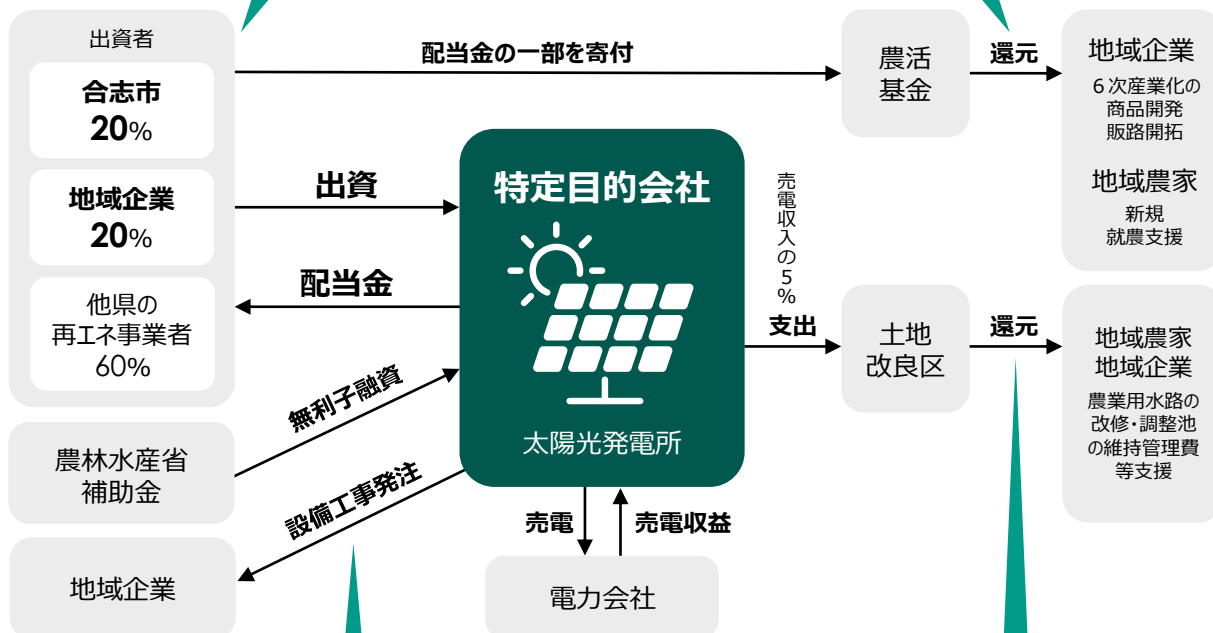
出資者

合志市
20%

地域企業
20%

他県の
再エネ事業者
60%

農林水産省
補助金

地域企業

配当金の一部を寄付

出資

配当金

無利子融資

設備工事発注

特定目的会社

太陽光発電所

売電

売電収益

電力会社

売電収入の5%

支出

農活
基金

還元

地域企業
6次産業化の
商品開発
販路開拓

地域農家
新規
就農支援

土地
改良区

還元

地域農家
地域企業
農業用水路の
改修・調整池
の維持管理費
等支援